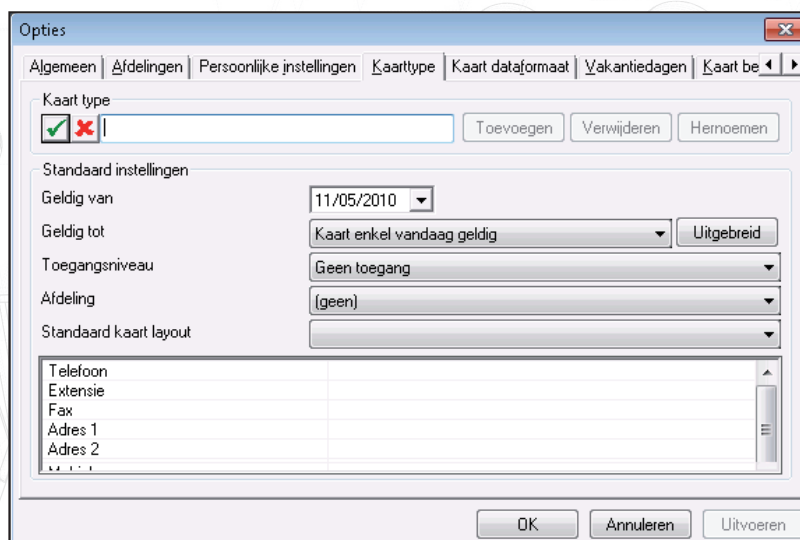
Opties

Algemeen | Afdelingen | Persoonlijke instellingen | Kaarttype | Kaart dataformaat | Vakantiedagen | Kaart be

Kaart type

Toevoegen | Verwijderen | Hernoemen

Standaard instellingen

Geldig van: 11/05/2010

Geldig tot: Kaart enkel vandaag geldig | Uitgebreid

Toegangsniveau: Geen toegang

Afdeling: (geen)

Standaard kaart layout

Telefoon
Extensie
Fax
Adres 1
Adres 2
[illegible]

OK | Annuleren | Uitvoeren